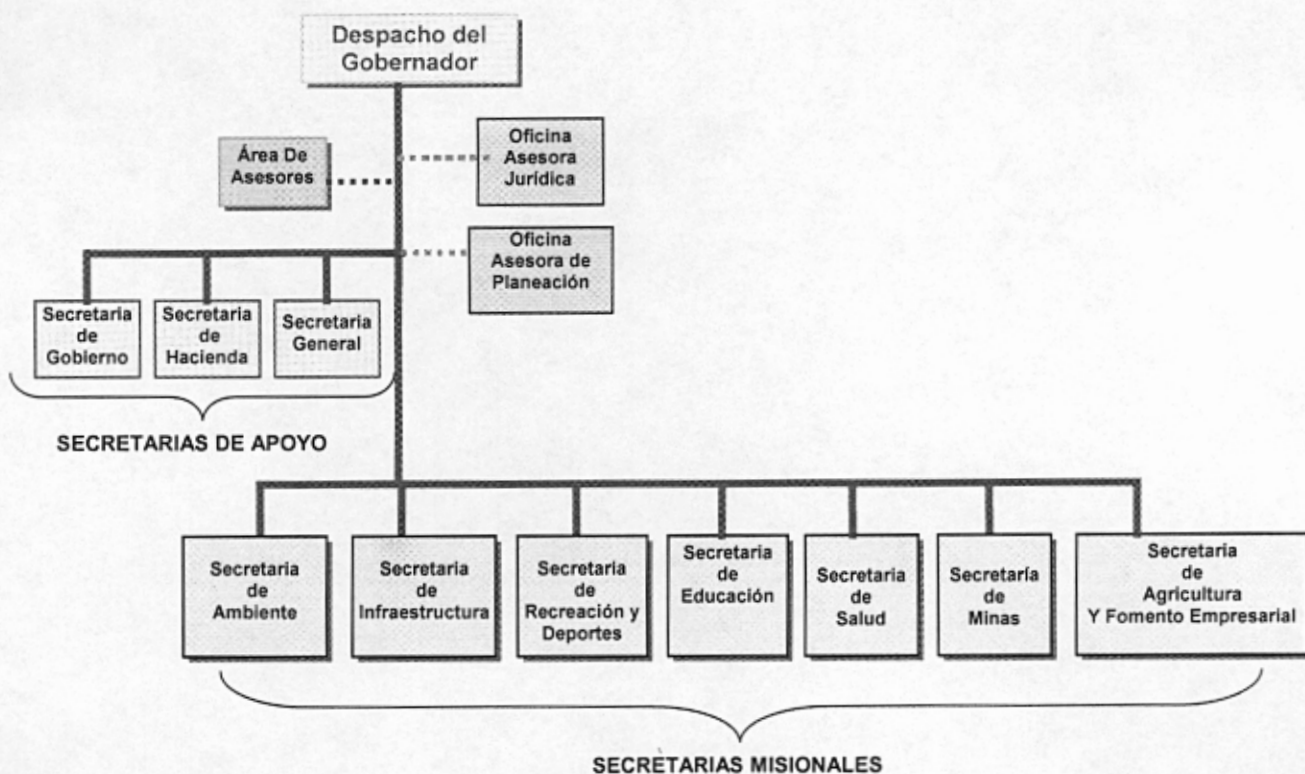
Despacho del Gobernador

Área De Asesores

Oficina Asesora Juridica

Oficina Asesora de Planeación

Secretaria de Gobierno

Secretaria de Hacienda

Secretaria General

SECRETARIAS DE APOYO

Secretaria de Ambiente

Secretaria de Infraestructura

Secretaria de Recreación y Deportes

Secretaria de Educación

Secretaria de Salud

Secretaría de Minas

Secretaria de Agricultura Y Fomento Empresarial

SECRETARIAS MISIONALES